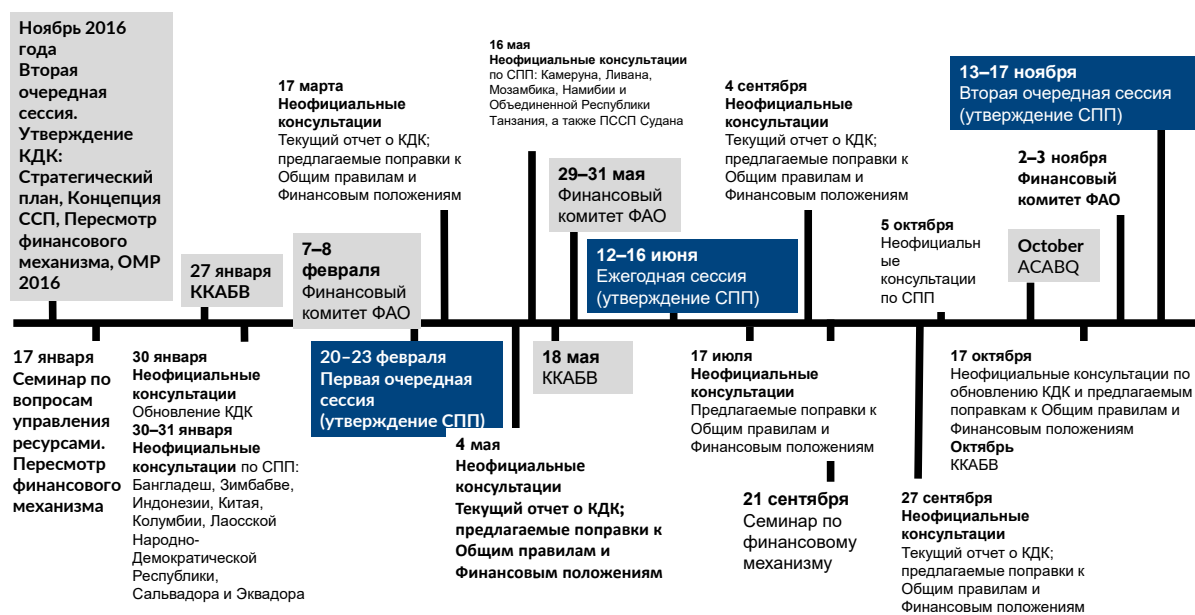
Ноябрь 2016 года
Вторая очередная сессия. Утверждение КДК: Стратегический план, Концепция ССП, Пересмотр финансового механизма, ОМР 2016

27 января
ККАБВ

17 марта
Неофициальные консультации
Текущий отчет о КДК; предлагаемые поправки к Общим правилам и Финансовым положениям

7–8 февраля
Финансовый комитет ФАО

16 мая
Неофициальные консультации по СПП: Камеруна, Ливана, Мозамбика, Намибии и Объединенной Республики Танзания, а также ПССП Судана

29–31 мая
Финансовый комитет ФАО

12–16 июня
Ежегодная сессия (утверждение СПП)

4 сентября
Неофициальные консультации
Текущий отчет о КДК; предлагаемые поправки к Общим правилам и Финансовым положениям

5 октября
Неофициальные консультации по СПП

13–17 ноября
Вторая очередная сессия (утверждение СПП)

2–3 ноября
Финансовый комитет ФАО

October
ACABQ

17 января
Семинар по вопросам управления ресурсами. Пересмотр финансового механизма

30 января
Неофициальные консультации
Обновление КДК
30–31 января
Неофициальные консультации по СПП: Бангладеш, Зимбабве, Индонезии, Китая, Колумбии, Лаосской Народно-Демократической Республики, Сальвадора и Эквадора

20–23 февраля
Первая очередная сессия (утверждение СПП)

4 мая
Неофициальные консультации
Текущий отчет о КДК; предлагаемые поправки к Общим правилам и Финансовым положениям

18 мая
ККАБВ

17 июля
Неофициальные консультации
Предлагаемые поправки к Общим правилам и Финансовым положениям

21 сентября
Семинар по финансовому механизму

17 октября
Неофициальные консультации по обновлению КДК и предлагаемым поправкам к Общим правилам и Финансовым положениям
Октябрь
ККАБВ

27 сентября
Неофициальные консультации
Текущий отчет о КДК; предлагаемые поправки к Общим правилам и Финансовым положениям